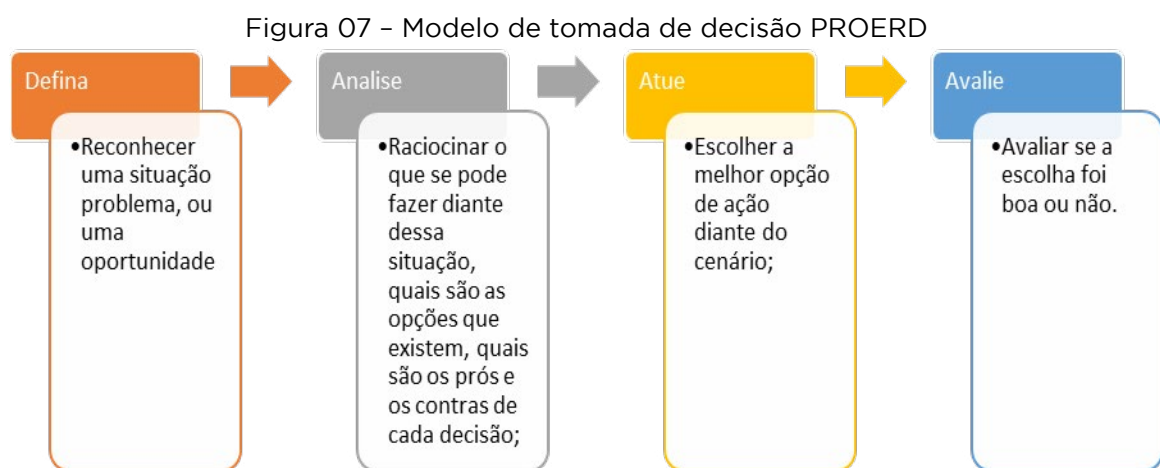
Figura 07 – Modelo de tomada de decisão PROERD

Defina

•Reconhecer uma situação problema, ou uma oportunidade

Analise

•Raciocinar o que se pode fazer diante dessa situação, quais são as opções que existem, quais são os prós e os contras de cada decisão;

Atue

•Escolher a melhor opção de ação diante do cenário;

Avalie

•Avaliar se a escolha foi boa ou não.